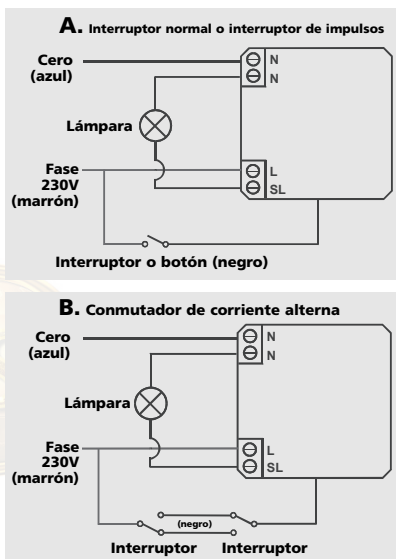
A. Interruptor normal o interruptor de impulsos

Cero (azul)

N
N

Lámpara

Fase 230V (marrón)

L
SL

Interruptor o botón (negro)

B. Conmutador de corriente alterna

Cero (azul)

N
N

Lámpara

Fase 230V (marrón)

L
SL

(negro)

Interruptor Interruptor